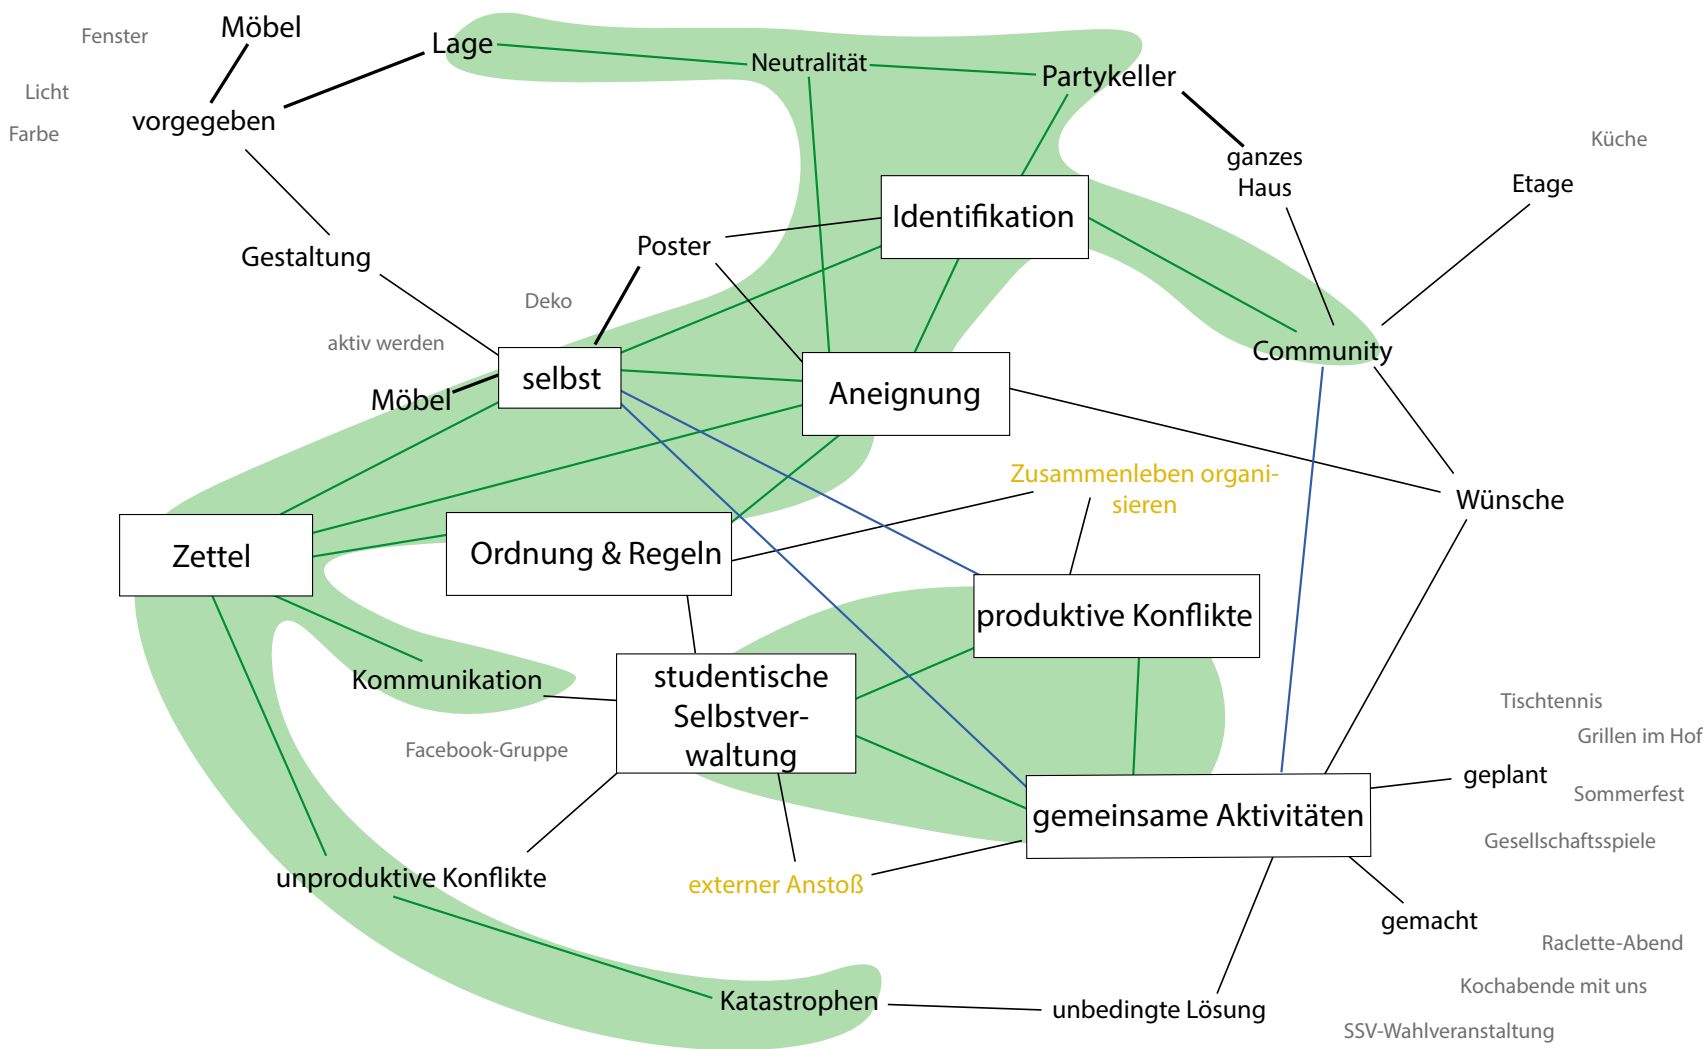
Fenster
Möbel
Lage
Licht
vorgegeben
Farbe
Neutralität
Partykeller
ganzes Haus
Küche
Etage
Identifikation
Poster
Gestaltung
Deko
aktiv werden
selbst
Möbel
Aneignung
Community
Zusammenleben organisieren
Wünsche
Zettel
Ordnung & Regeln
produktive Konflikte
Kommunikation
studentische Selbstverwaltung
Facebook-Gruppe
Tischtennis
Grillen im Hof
geplant
Sommerfest
gemeinsame Aktivitäten
Gesellschaftsspiele
unproduktive Konflikte
externer Anstoß
gemacht
Raclette-Abend
Kochabende mit uns
Katastrophen
unbedingte Lösung
SSV-Wahlveranstaltung